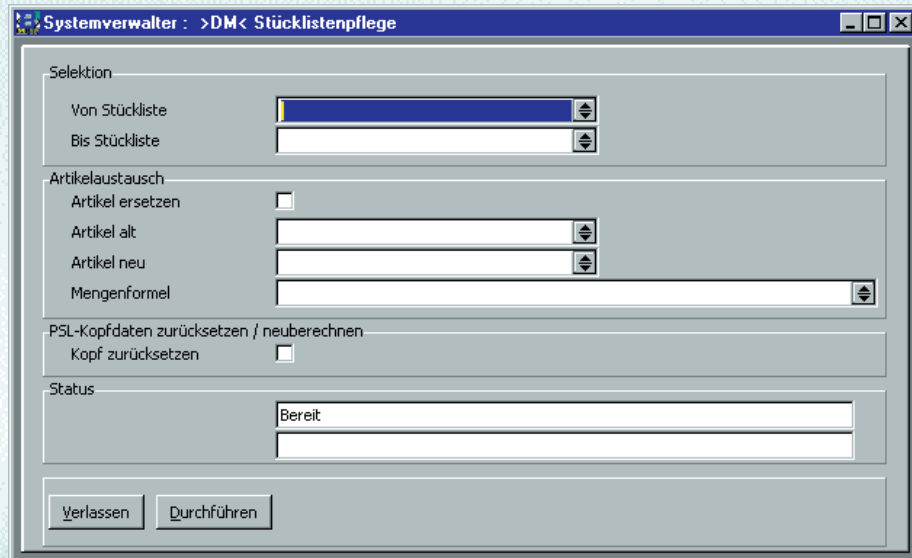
Systemverwalter : >DM< Stücklistenpflege

Selektion

Von Stückliste

Bis Stückliste

Artikelaustausch

Artikel ersetzen

Artikel alt

Artikel neu

Mengenformel

PSL-Kopfdaten zurücksetzen / neuberechnen

Kopf zurücksetzen

Status

Bereit

Verlassen

Durchführen